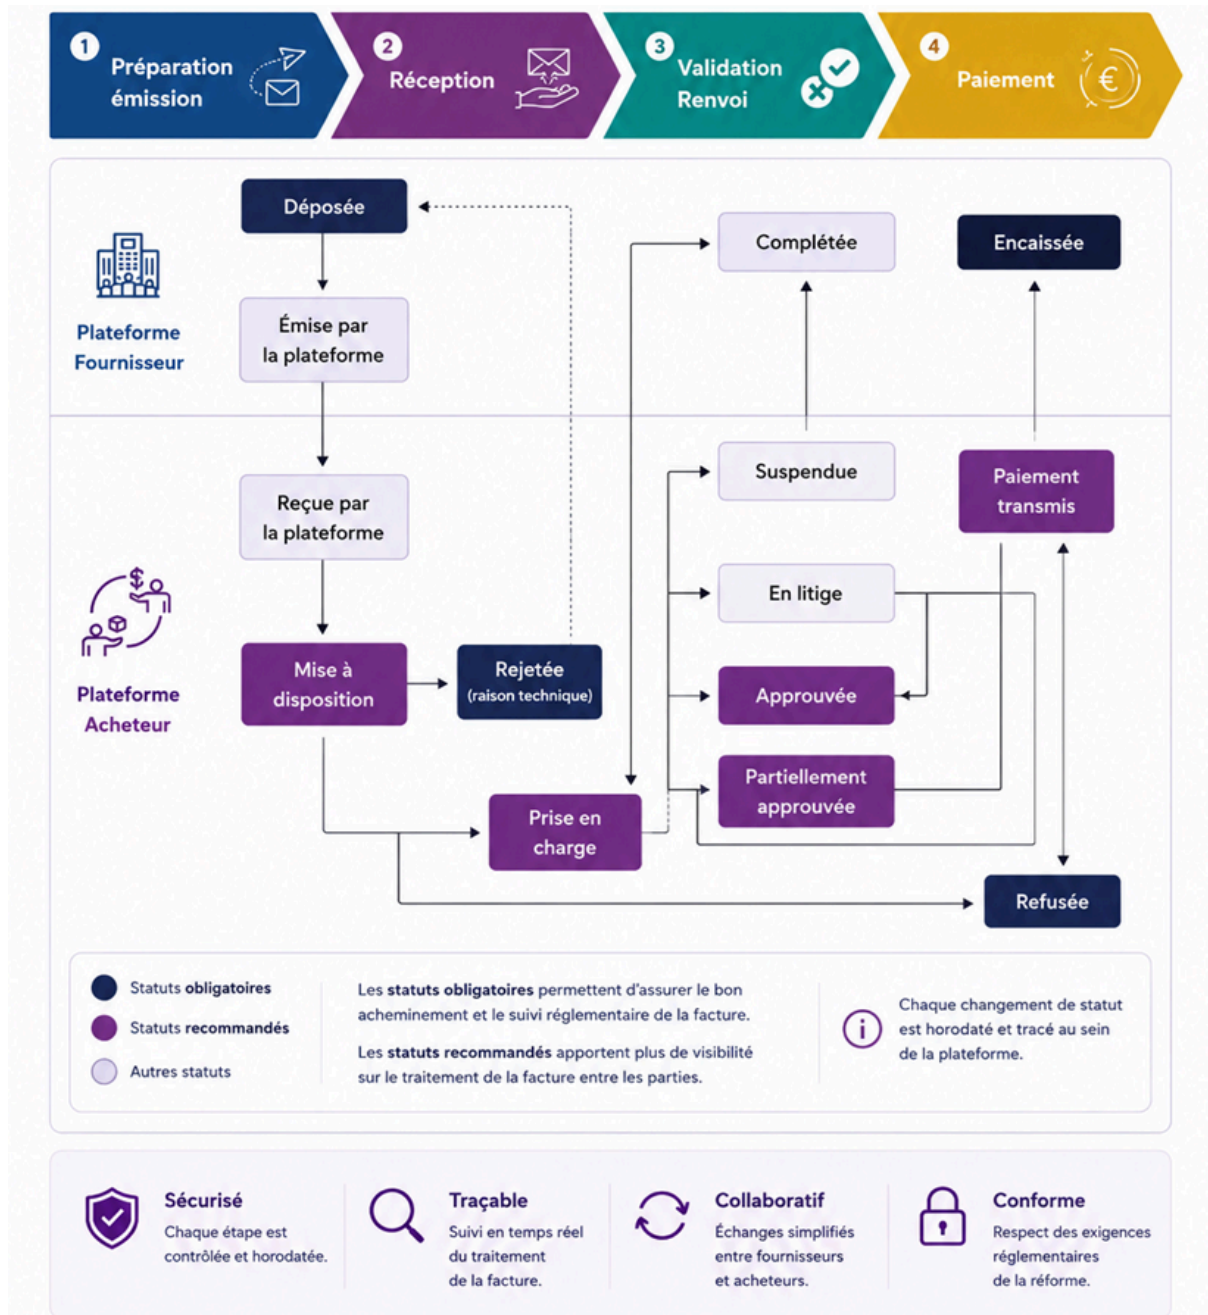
1 Préparation émission

2 Réception

3 Validation Renvoi

4 Paiement

Plateforme Fournisseur

Déposée

Émise par la plateforme

Complétée

Encaissée

Plateforme Acheteur

Reçue par la plateforme

Suspendue

Paiement transmis

En litige

Mise à disposition

Rejetée (raison technique)

Approuvée

Partiellement approuvée

Prise en charge

Refusée

Statuts **obligatoires**

Statuts **recommandés**

Autres statuts

Les **statuts obligatoires** permettent d'assurer le bon acheminement et le suivi réglementaire de la facture.

Les **statuts recommandés** apportent plus de visibilité sur le traitement de la facture entre les parties.

Chaque changement de statut est horodaté et tracé au sein de la plateforme.

Sécurisé
Chaque étape est contrôlée et horodatée.

Traçable
Suivi en temps réel du traitement de la facture.

Collaboratif
Échanges simplifiés entre fournisseurs et acheteurs.

Conforme
Respect des exigences réglementaires de la réforme.